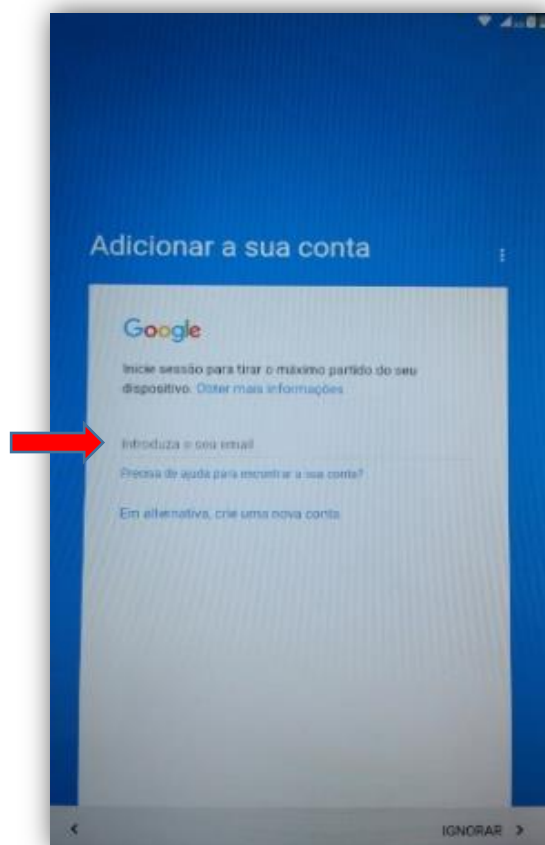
Adicionar a sua conta

Google

Inicie sessão para tirar o máximo partido do seu dispositivo. Obter mais informações

Introduza o seu email

Precisa de ajuda para encontrar a sua conta?

Em alternativa, crie uma nova conta

IGNORAR >